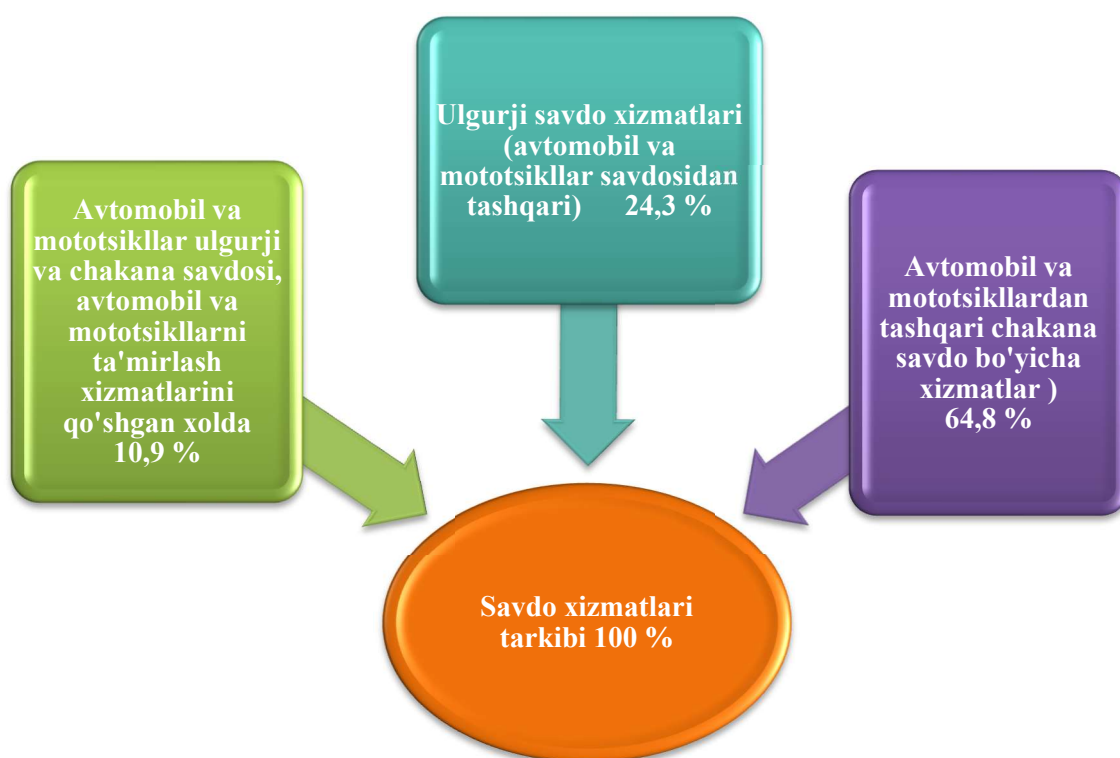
Avtomobil va mototsikllar ulgurji va chakana savdosi, avtomobil va mototsikllarni ta'mirlash xizmatlarini qo'shgan xolda 10,9 %

Ulgurji savdo xizmatlari (avtomobil va mototsikllar savdosidan tashqari) 24,3 %

Avtomobil va mototsikllardan tashqari chakana savdo bo'yicha xizmatlar ) 64,8 %

Savdo xizmatlari tarkibi 100 %